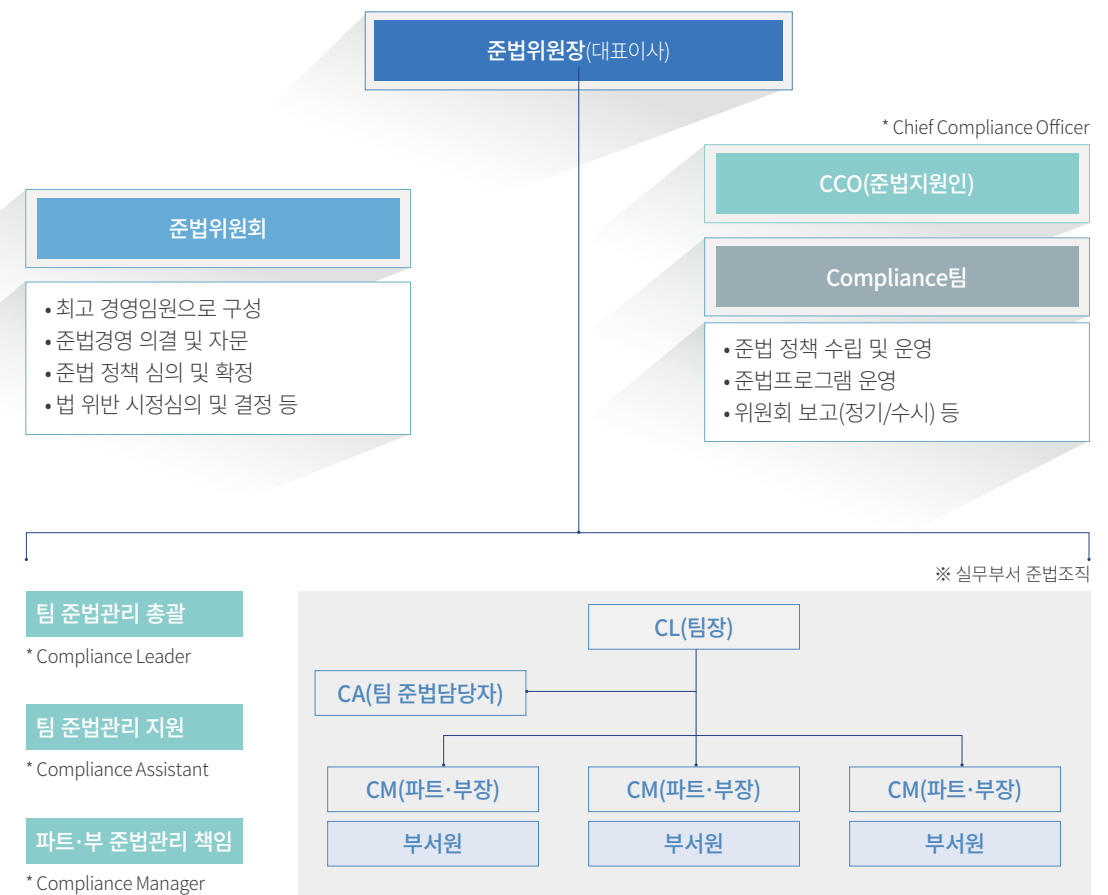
준법위원장(대표이사)

* Chief Compliance Officer

CCO(준법지원인)

Compliance팀

• 준법 정책 수립 및 운영
• 준법프로그램 운영
• 위원회 보고(정기/수시) 등

준법위원회

• 최고 경영임원으로 구성
• 준법경영 의결 및 자문
• 준법 정책 심의 및 확정
• 법 위반 시정심의 및 결정 등

※ 실무부서 준법조직

팀 준법관리 총괄

* Compliance Leader

팀 준법관리 지원

* Compliance Assistant

파트·부 준법관리 책임

* Compliance Manager

CL(팀장)

CA(팀 준법담당자)

CM(파트·부장)

CM(파트·부장)

CM(파트·부장)

부서원

부서원

부서원